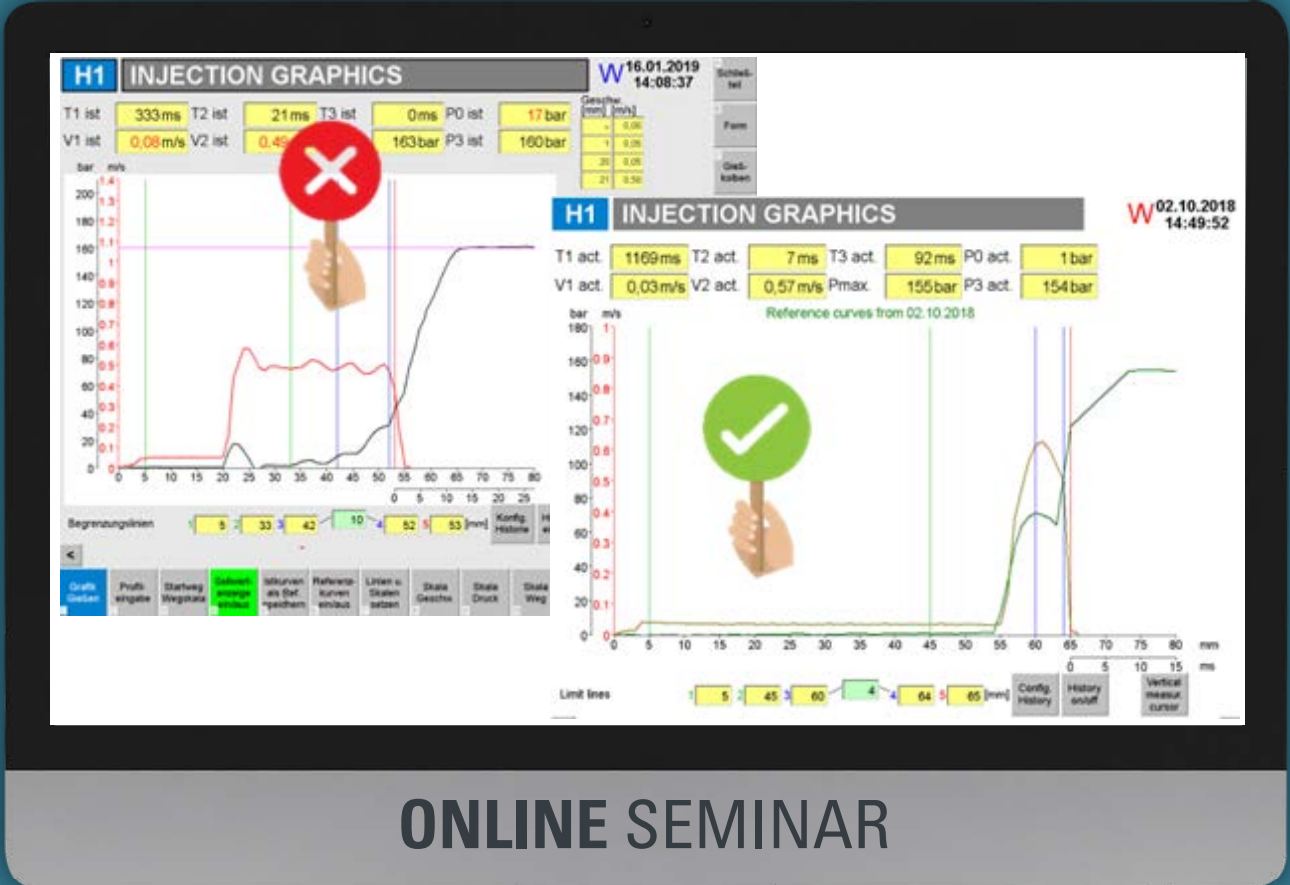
H1 INJECTION GRAPHICS

W 16.01.2019 14:08:37

Schließ-teil

T1 ist 333ms T2 ist 21ms T3 ist 0ms P0 ist 17bar

V1 ist 0,08m/s V2 ist 0,4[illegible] 163bar P3 ist 160bar

Geschw. [mm] [m/s]

- 0,00
1 0,05
20 0,05
21 0,50

Form

Gieß-kolben

bar m/s

200 1.4
180 1.3
160 1.2
140 1.1
120 1
100 0.9
80 0.8
60 0.7
40 0.6
20 0.5
0 0.4

0 5 10 15 20 25 30 35 40 45 50 55 60 65 70 75 80

0 5 10 15 20 25

Begrenzungslinien 1 5 2 33 3 42 10 4 52 5 53 [mm] Konfig. Historie

<

Grafik Geben | Profil-eingabe | Startweg Wegskala | Sollwert-anzeige ein/aus | Istkurven als Ref. speichern | Referenz-kurven ein/aus | Linien u. Skalen setzen | Skala Geschw. | Skala Druck | Skala Weg

H1 INJECTION GRAPHICS

W 02.10.2018 14:49:52

T1 act. 1169ms T2 act. 7ms T3 act. 92ms P0 act. 1bar

V1 act. 0,03m/s V2 act. 0,57m/s Pmax. 155bar P3 act. 154bar

bar m/s

Reference curves from 02.10.2018

180 1
160 0.9
140 0.8
120 0.7
100 0.6
80 0.5
60 0.4
40 0.3
20 0.2
0 0.1

0 5 10 15 20 25 30 35 40 45 50 55 60 65 70 75 80 mm

0 5 10 15 ms

Limit lines 1 5 2 45 3 60 4 4 64 5 65 [mm] Config. History | History on/off | Vertical measur. cursor

ONLINE SEMINAR